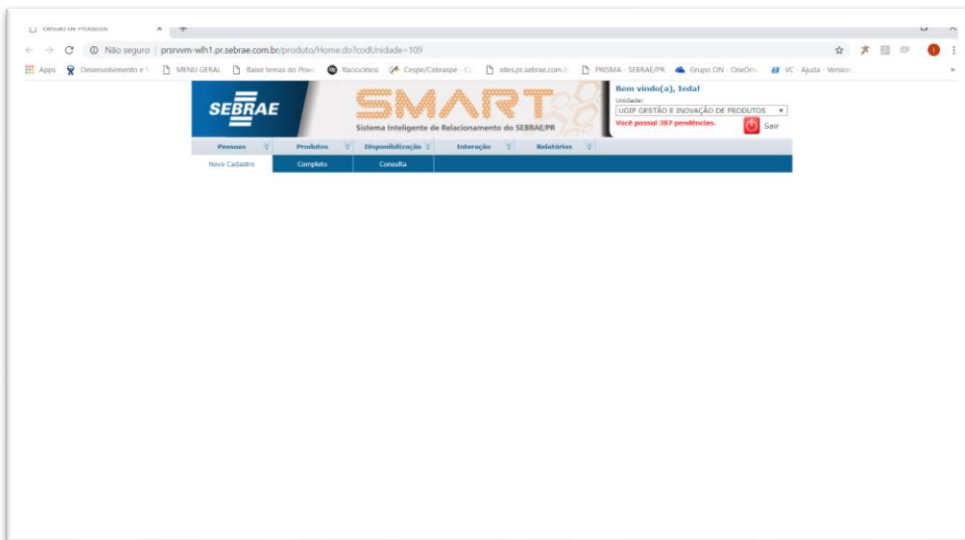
Gestão de Produtos ×

Não seguro | prsrvvm-wlh1.pr.sebrae.com.br/produto/Home.do?codUnidade=109

Apps Desenvolvimento e I MENU GERAL Baixe temas do Pow Raciocínios Cespe/Cebraspe - Co sites.pr.sebrae.com.b PRISMA - SEBRAE/PR Grupo ON - OneDriv VC - Ajuda - Version

SEBRAE

SMART

Sistema Inteligente de Relacionamento do SEBRAE/PR

Bem vindo(a), Ieda!

Unidade:

UGIP GESTÃO E INOVAÇÃO DE PRODUTOS

Você possui 387 pendências.

Sair

Pessoas Produtos Disponibilização Interação Relatórios

Novo Cadastro Completo Consulta